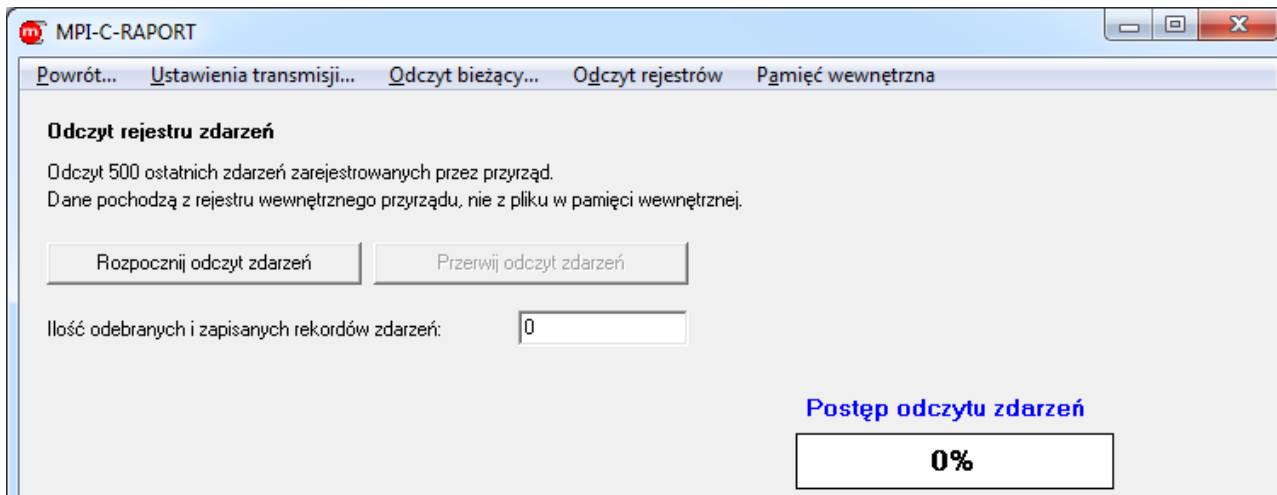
MPI-C-RAPORT

Powrót... Ustawienia transmisji... Odczyt bieżący... Odczyt rejestrów Pamięć wewnętrzna

Odczyt rejestru zdarzeń

Odczyt 500 ostatnich zdarzeń zarejestrowanych przez przyrząd.
Dane pochodzą z rejestru wewnętrznego przyrządu, nie z pliku w pamięci wewnętrznej.

Rozpocznij odczyt zdarzeń

Przerwij odczyt zdarzeń

Ilość odebranych i zapisanych rekordów zdarzeń: 0

Postęp odczytu zdarzeń

0%